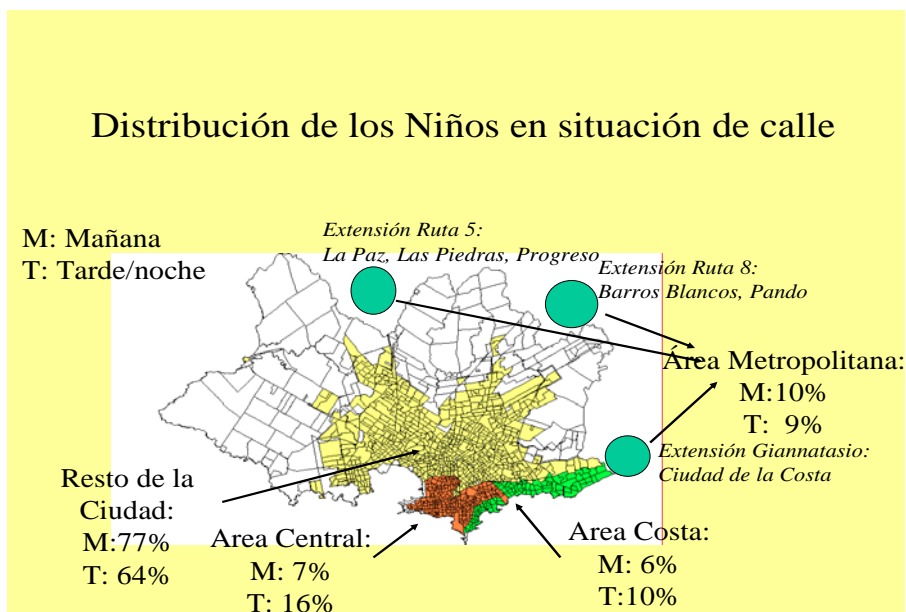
Distribución de los Niños en situación de calle

M: Mañana
T: Tarde/noche

Extensión Ruta 5:
La Paz, Las Piedras, Progreso

Extensión Ruta 8:
Barros Blancos, Pando

Área Metropolitana:
M:10%
T: 9%

Extensión Giannatasio:
Ciudad de la Costa

Resto de la Ciudad:
M:77%
T: 64%

Area Central:
M: 7%
T: 16%

Area Costa:
M: 6%
T:10%